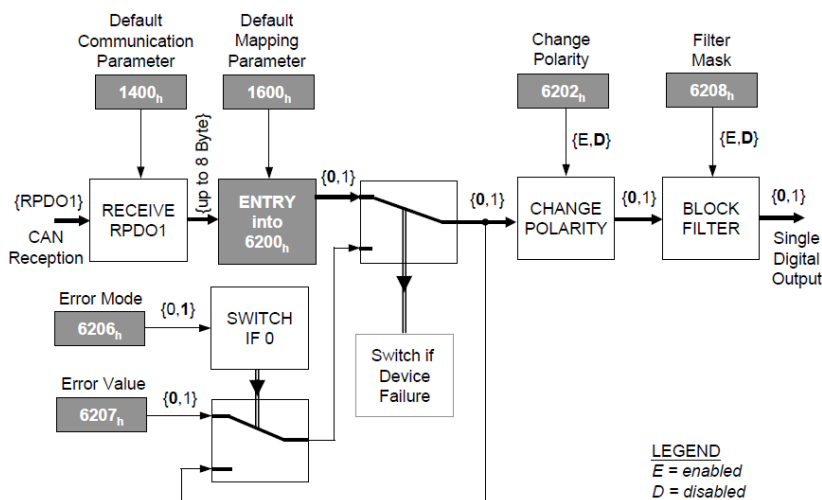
Default Communication Parameter

$1400_h$

Default Mapping Parameter

$1600_h$

Change Polarity

$6202_h$

Filter Mask

$6208_h$

{E,**D**}

{E,**D**}

{RPDO1}

CAN Reception

RECEIVE RPDO1

(up to 8 Byte)

ENTRY into $6200_h$

{**0**,1}

{**0**,1}

CHANGE POLARITY

{**0**,1}

BLOCK FILTER

{**0**,1}

Single Digital Output

Error Mode

$6206_h$

{0,**1**}

SWITCH IF 0

Switch if Device Failure

Error Value

$6207_h$

{**0**,1}

LEGEND
*E = enabled*
*D = disabled*